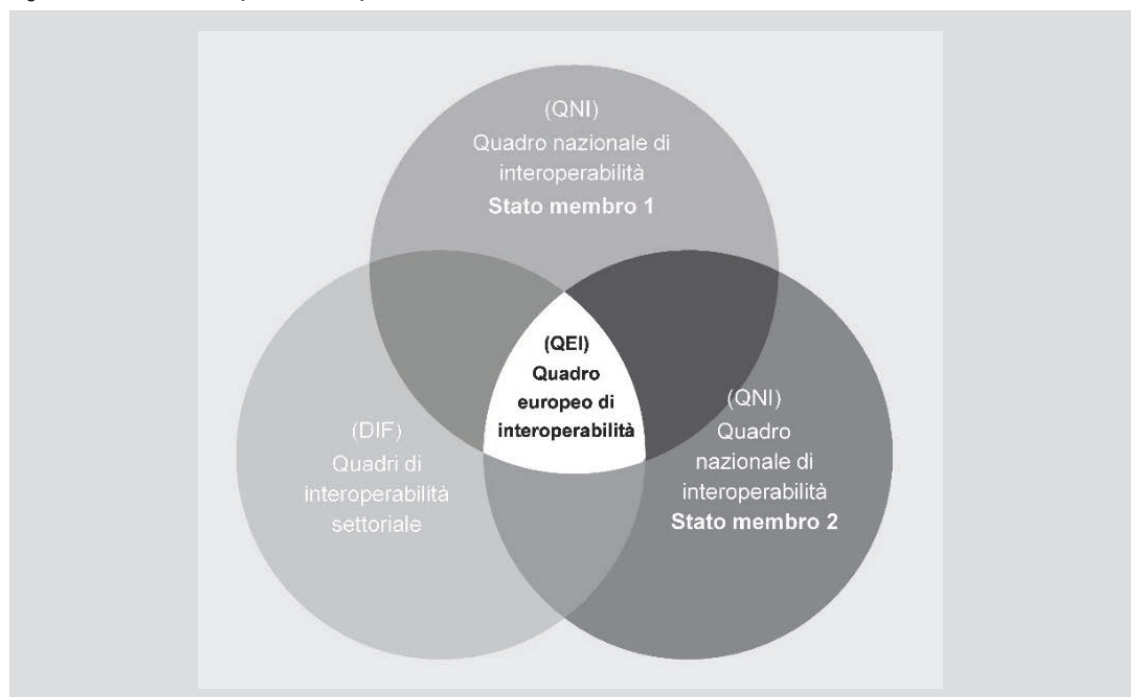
(QNI)
Quadro nazionale di interoperabilità
**Stato membro 1**

(QEI)
Quadro europeo di interoperabilità

(DIF)
Quadri di interoperabilità settoriale

(QNI)
Quadro nazionale di interoperabilità
**Stato membro 2**